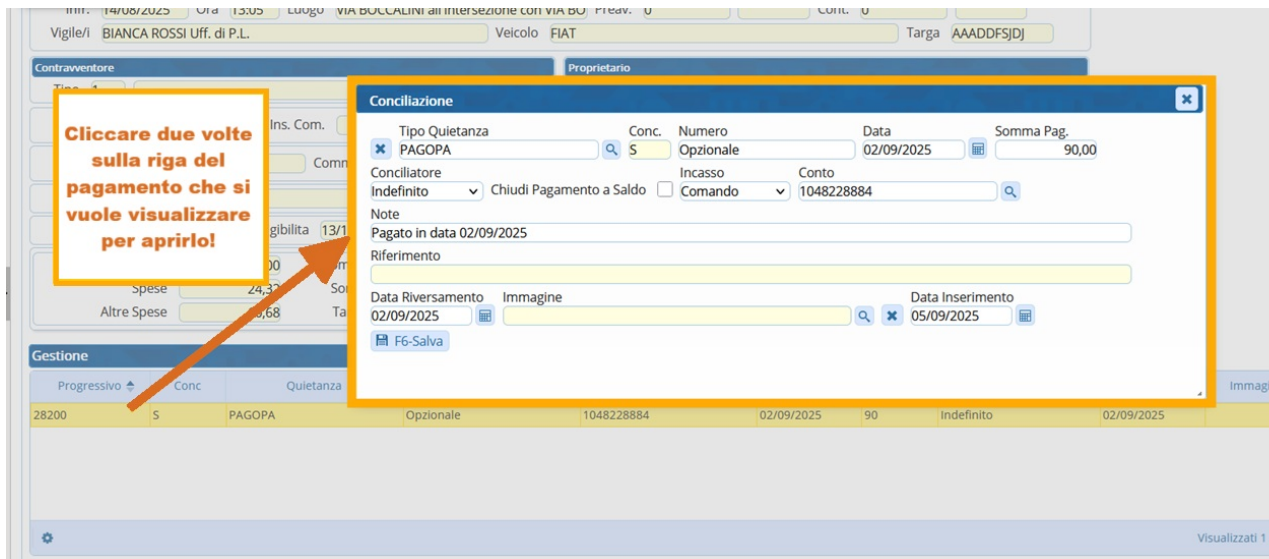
Infr. 14/08/2025 Ora 13:05 Luogo VIA BOCCALINI all'intersezione con VIA BO Preav. 0 Cont. 0
Vigile/i BIANCA ROSSI Uff. di P.L. Veicolo FIAT Targa AAADDFSJDJ

Contravventore
Proprietario
Tipo 1

Cliccare due volte sulla riga del pagamento che si vuole visualizzare per aprirlo!

Ins. Com.
Comn
gibilita 13/1
00
Spese 24,32 Sor
Altre Spese 3,68 Ta

Conciliazione

Tipo Quietanza PAGOPA
Conc. S
Numero Opzionale
Data 02/09/2025
Somma Pag. 90,00
Conciliatore Indefinito
Chiudi Pagamento a Saldo
Incasso Comando
Conto 1048228884
Note
Pagato in data 02/09/2025
Riferimento
Data Riversamento 02/09/2025
Immagine
Data Inserimento 05/09/2025
F6-Salva

Gestione

| Progressivo | Conc | Quietanza | | | | | | | Immag |
|---|---|---|---|---|---|---|---|---|---|
| 28200 | S | PAGOPA | Opzionale | 1048228884 | 02/09/2025 | 90 | Indefinito | 02/09/2025 | |

Visualizzati 1